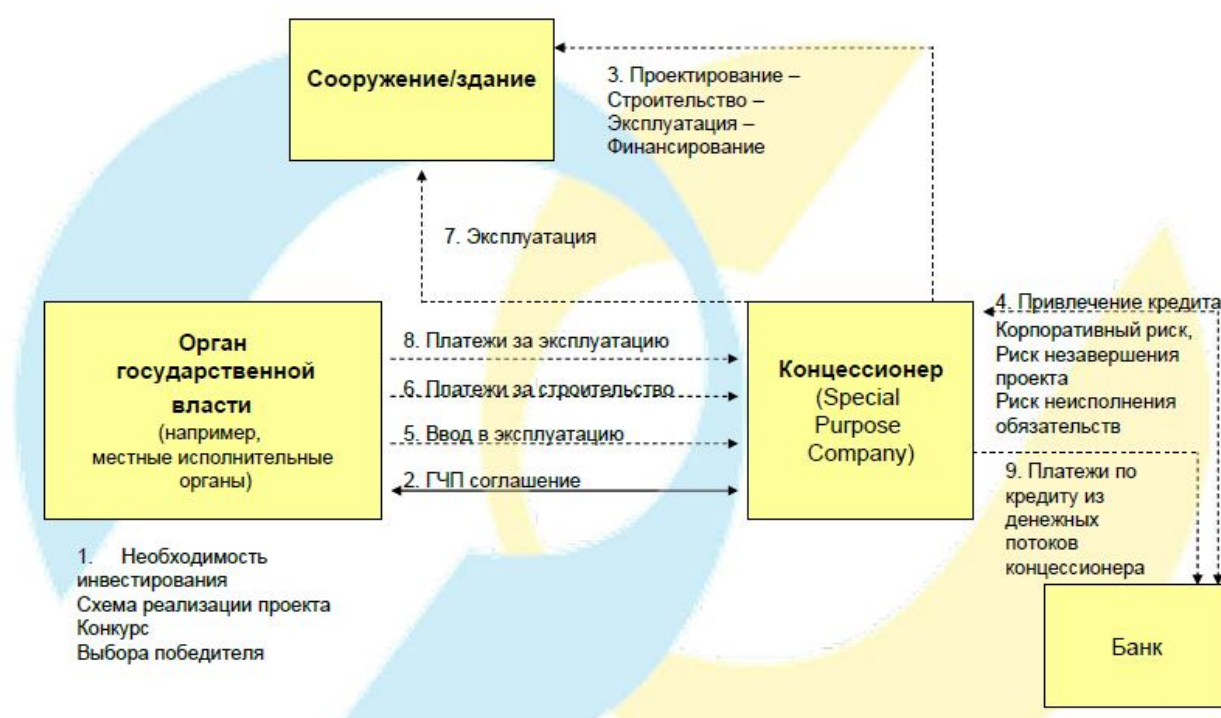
Сооружение/здание

3. Проектирование – Строительство – Эксплуатация – Финансирование

7. Эксплуатация

Орган государственной власти (например, местные исполнительные органы)

8. Платежи за эксплуатацию

6. Платежи за строительство

5. Ввод в эксплуатацию

2. ГЧП соглашение

Концессионер (Special Purpose Company)

4. Привлечение кредита
Корпоративный риск,
Риск незавершения проекта
Риск неисполнения обязательств

9. Платежи по кредиту из денежных потоков концессионера

1. Необходимость инвестирования
Схема реализации проекта
Конкурс
Выбора победителя

Банк